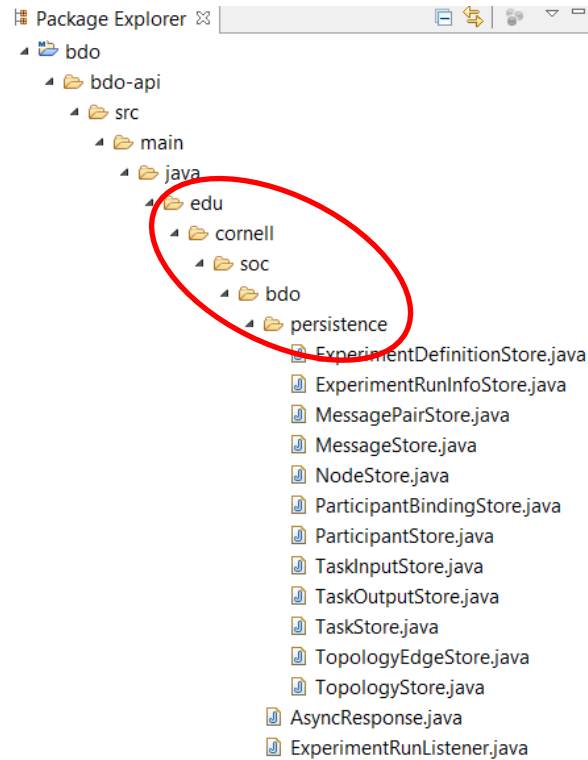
Package Explorer ☒

bdo
bdo-api
src
main
java
edu
cornell
soc
bdo
persistence
ExperimentDefinitionStore.java
ExperimentRunInfoStore.java
MessagePairStore.java
MessageStore.java
NodeStore.java
ParticipantBindingStore.java
ParticipantStore.java
TaskInputStore.java
TaskOutputStore.java
TaskStore.java
TopologyEdgeStore.java
TopologyStore.java
AsyncResponse.java
ExperimentRunListener.java